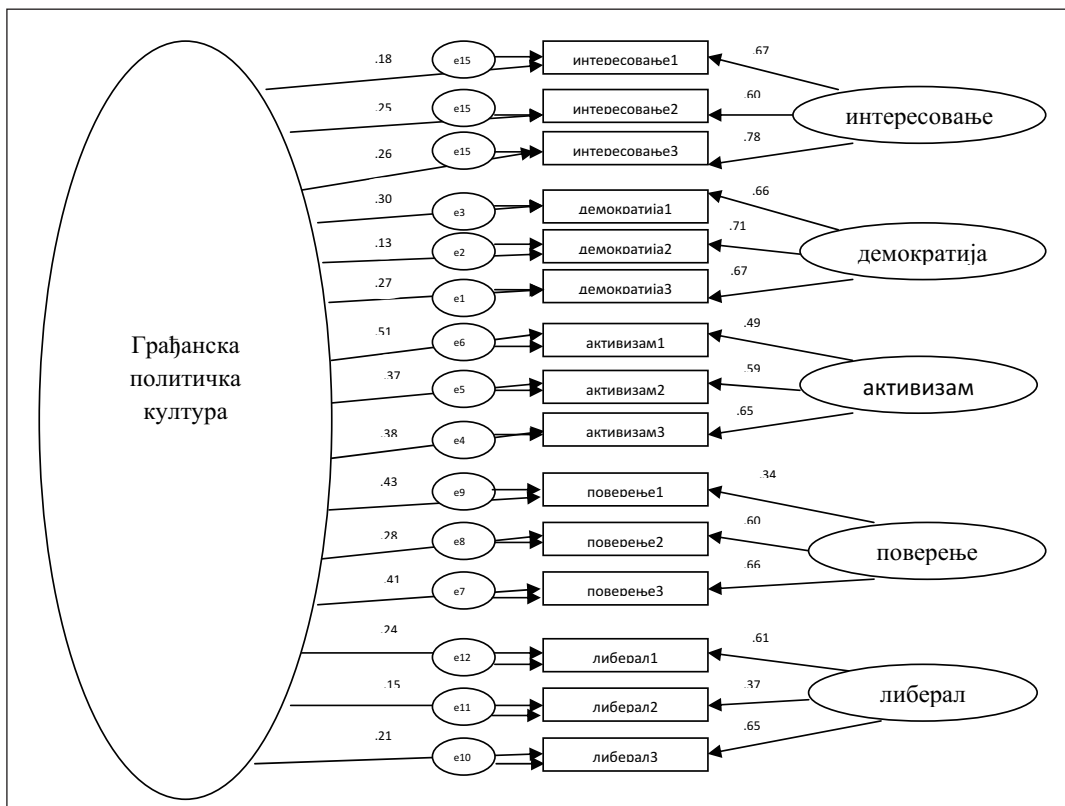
Грађанска политичка култура

.18
e15
интересовање1
.67

.25
e15
интересовање2
.60
интересовање

.26
e15
интересовање3
.78

.30
e3
демократиіа1
.66

.13
e2
демократиіа2
.71
демократија

.27
e1
демократиіа3
.67

.51
e6
активизам1
.49

.37
e5
активизам2
.59
активизам

.38
e4
активизам3
.65

.43
e9
поверење1
.34

.28
e8
поверење2
.60
поверење

.41
e7
поверење3
.66

.24
e12
либерал1
.61

.15
e11
либерал2
.37
либерал

.21
e10
либерал3
.65